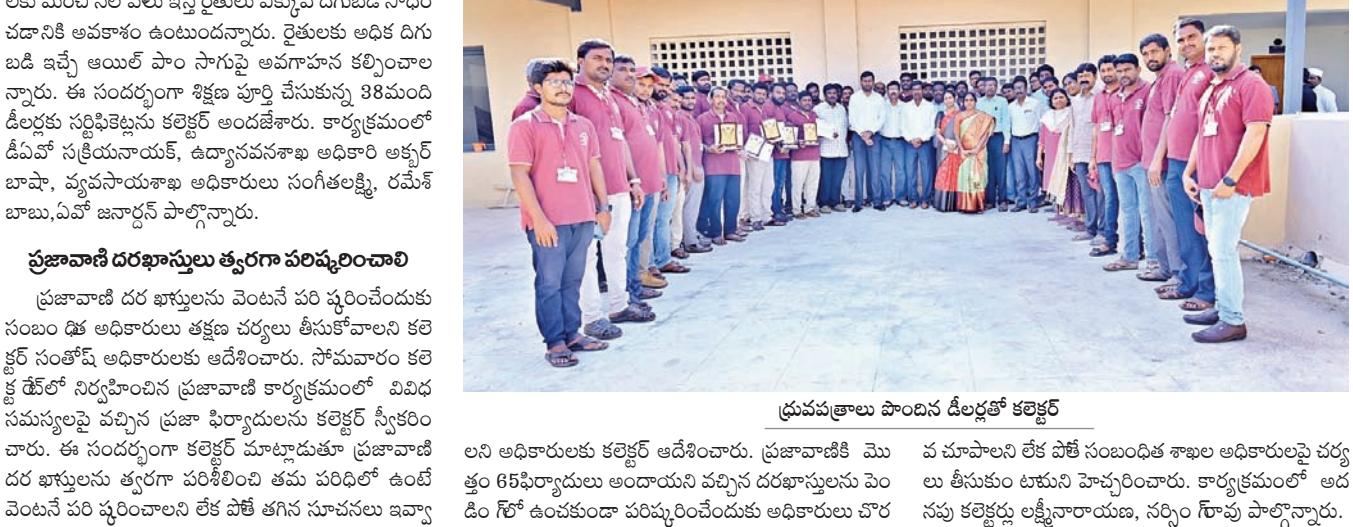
లకు మంచి నేల వేలు ఇస్తే రైతులు ఎక్కువ దిగుబడి సాధించడానికి అవకాశం ఉంటుందన్నారు. రైతులకు అధిక దిగుబడి ఇచ్చే ఆయిల్ పాం సాగుపై అవగాహన కల్పించాలన్నారు. ఈ సందర్భంగా శిక్షణ పూర్తి చేసుకున్న 38మంది డీలర్లకు సర్టిఫికెట్లను కలెక్టర్ అందజేశారు. కార్యక్రమంలో డీఏవో సక్రియనాయక్, ఉద్యానవనశాఖ అధికారి అక్బర్ బాషా, వ్యవసాయశాఖ అధికారులు సంగీతలక్ష్మి, రమేష్ బాబు,ఏవో జనార్దన్ పాల్గొన్నారు.

ప్రజావాణి దరఖాస్తులు త్వరగా పరిష్కరించాలి

ప్రజావాణి దర ఖాస్తులను వెంటనే పరి ష్కరించేందుకు సంబం ధిత అధికారులు తక్షణ చర్యలు తీసుకోవాలని కలెక్టర్ సంతోష్ అధికారులకు ఆదేశించారు. సోమవారం కలెక్టరేట్‌లో నిర్వహించిన ప్రజావాణి కార్యక్రమంలో వివిధ సమస్యలపై వచ్చిన ప్రజా ఫిర్యాదులను కలెక్టర్ స్వీకరించారు. ఈ సందర్భంగా కలెక్టర్ మాట్లాడుతూ ప్రజావాణి దర ఖాస్తులను త్వరగా పరిశీలించి తమ పరిధిలో ఉంటే వెంటనే పరి ష్కరించాలని లేక పోతే తగిన సూచనలు ఇవ్వా

ధ్రువపత్రాలు పొందిన డీలర్లతో కలెక్టర్

లని అధికారులకు కలెక్టర్ ఆదేశించారు. ప్రజావాణికి మొత్తం 65ఫిర్యాదులు అందాయని వచ్చిన దరఖాస్తులను పెండింగ్‌లో ఉంచకుండా పరిష్కరించేందుకు అధికారులు చొర

వ చూపాలని లేక పోతే సంబంధిత శాఖల అధికారులపై చర్యలు తీసుకుం టామని హెచ్చరించారు. కార్యక్రమంలో అదనపు కలెక్టర్లు లక్ష్మీనారాయణ, నర్సిం గ్‌రావు పాల్గొన్నారు.